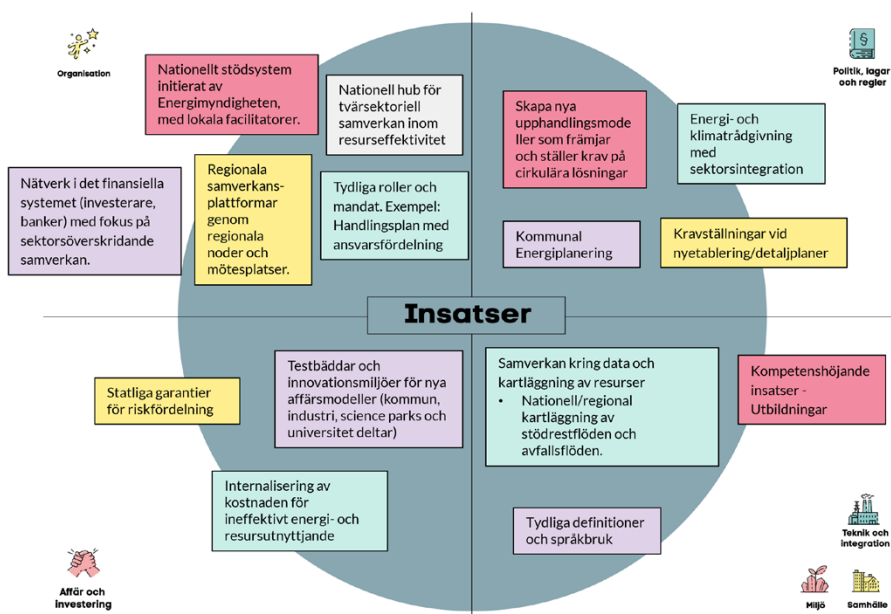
Organisation

Nationellt stödsystem initierat av Energimyndigheten, med lokala facilitatorer.

Nationell hub för tvärsektoriell samverkan inom resurseffektivitet

Nätverk i det finansiella systemet (investerare, banker) med fokus på sektorsöverskridande samverkan.

Regionala samverkansplattformar genom regionala noder och mötesplatser.

Tydliga roller och mandat. Exempel: Handlingsplan med ansvarsfördelning

Politik, lagar och regler

Skapa nya upphandlingsmodeller som främjar och ställer krav på cirkulära lösningar

Energi- och klimatrådgivning med sektorsintegration

Kommunal Energiplanering

Kravställningar vid nyetablering/detaljplaner

Insatser

Statliga garantier för riskfördelning

Testbäddar och innovationsmiljöer för nya affärsmodeller (kommun, industri, science parks och universitet deltar)

Internalisering av kostnaden för ineffektivt energi- och resursutnyttjande

Affär och investering

Samverkan kring data och kartläggning av resurser
• Nationell/regional kartläggning av stödrestflöden och avfallsflöden.

Kompetenshöjande insatser - Utbildningar

Tydliga definitioner och språkbruk

Teknik och integration

Miljö

Samhälle